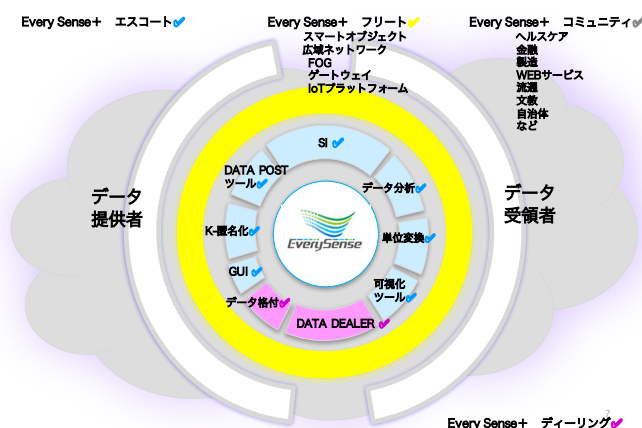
Every Sense＋ エスコート✔

Every Sense＋ フリート✔
スマートオブジェクト
広域ネットワーク
FOG
ゲートウェイ
IoTプラットフォーム

Every Sense＋ コミュニティ✔
ヘルスケア
金融
製造
WEBサービス
流通
文教
自治体
など

データ
提供者

データ
受領者

SI✔
DATA POST ツール✔
データ分析✔
K-匿名化✔
単位変換✔
GUI✔
可視化 ツール✔
データ格付✔
DATA DEALER✔

EverySense

Every Sense＋ ディーリング✔
2